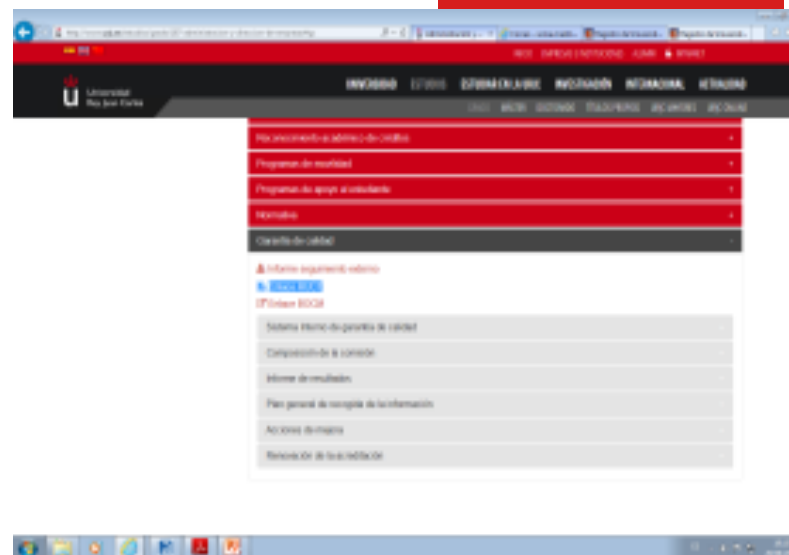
Universidad Rey Juan Carlos

UNIVERSIDAD ESTUDIOS ESTUDIAR EN LA URJC INVESTIGACIÓN INTERNACIONAL ACTUALIDAD

GRADO MÁSTER DOCTORADO TÍTULOS PROPIOS

Reconocimiento académico de créditos

Programas de movilidad

Programas de apoyo al estudiante

Normativa

Garantía de calidad

Informe seguimiento externo

Enlace BOE

Enlace BOCM

Sistema interno de garantía de calidad

Composición de la comisión

Informe de resultados

Plan general de recogida de la información

Acciones de mejora

Renovación de la acreditación